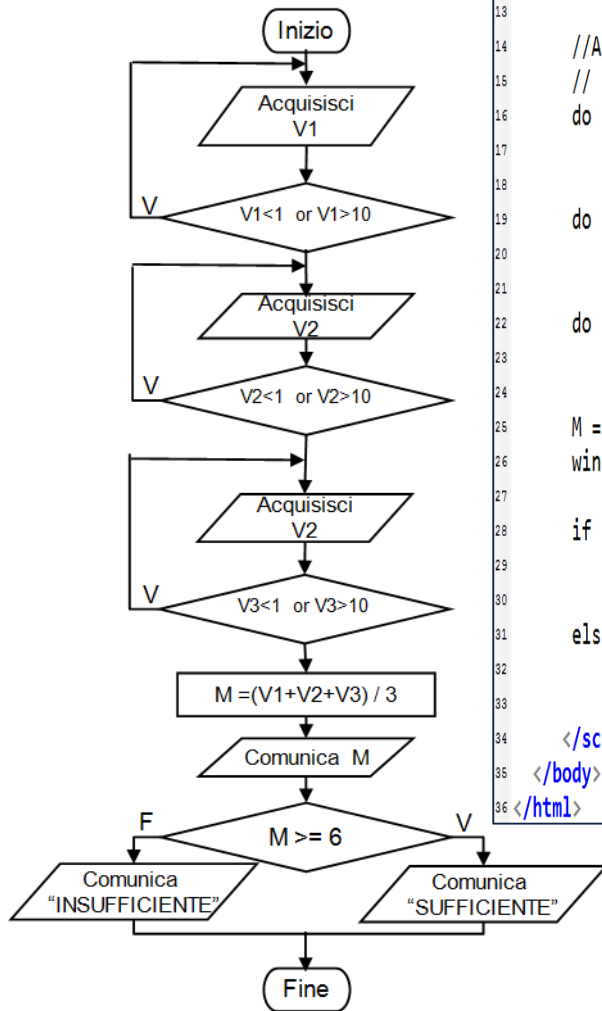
Inizio

Acquisisci V1

V

V1<1 or V1>10

Acquisisci V2

V

V2<1 or V2>10

Acquisisci V2

V

V3<1 or V3>10

M =(V1+V2+V3) / 3

Comunica M

F

M >= 6

V

Comunica “INSUFFICIENTE”

Comunica “SUFFICIENTE”

Fine

13
14 //A
15 //
16 do
17
18
19 do
20
21
22 do
23
24
25 M =
26 win
27
28 if
29
30
31 els
32
33
34 </sc
35 </body>
36 </html>